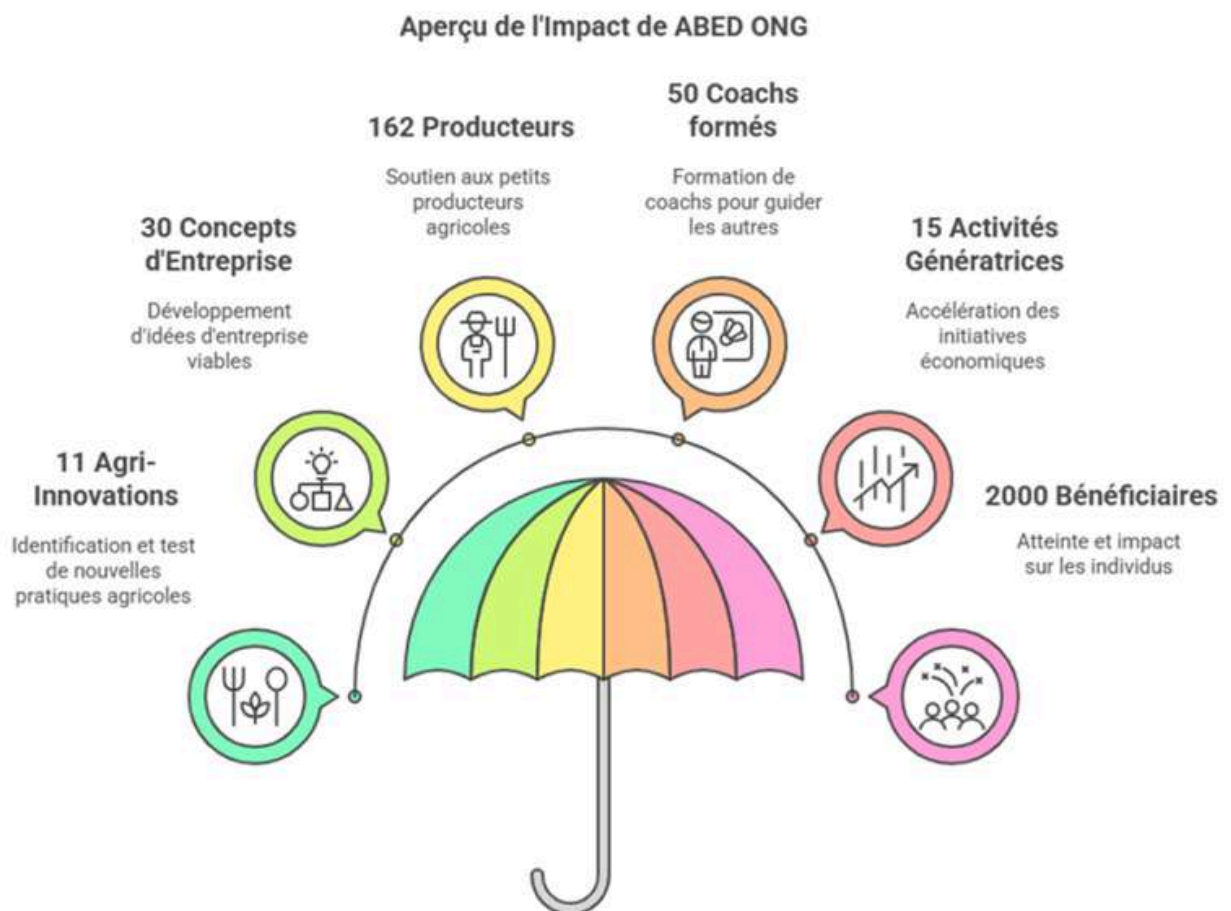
Aperçu de l'Impact de ABED ONG

11 Agri-Innovations

Identification et test de nouvelles pratiques agricoles

30 Concepts d'Entreprise

Développement d'idées d'entreprise viables

162 Producteurs

Soutien aux petits producteurs agricoles

50 Coachs formés

Formation de coachs pour guider les autres

15 Activités Génératrices

Accélération des initiatives économiques

2000 Bénéficiaires

Atteinte et impact sur les individus